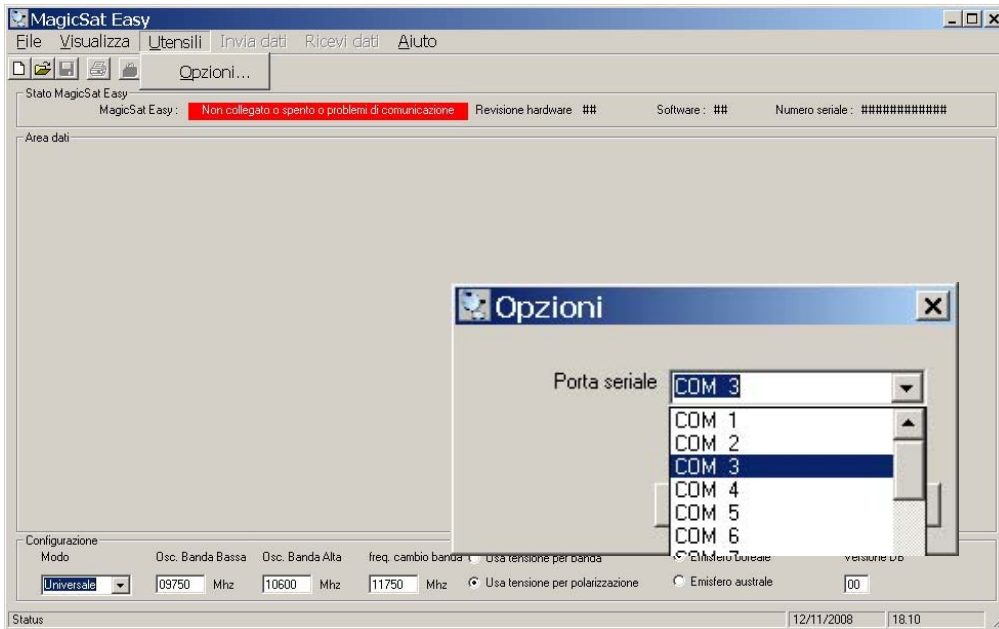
MagicSat Easy

File Visualizza Utensili Invia dati Ricevi dati Aiuto

Opzioni...

Stato MagicSat Easy

MagicSat Easy : Non collegato o spento o problemi di comunicazione Revisione hardware ## Software : ## Numero seriale : ############

Area dati

Opzioni

Porta seriale COM 3

COM 1
COM 2
COM 3
COM 4
COM 5
COM 6
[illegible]

Configurazione

Modo Osc. Banda Bassa Osc. Banda Alta freq. cambio banda Usa tensione per banda Emisfero boreale Versione DB

Universale 09750 Mhz 10600 Mhz 11750 Mhz Usa tensione per polarizzazione Emisfero australe 00

Status 12/11/2008 18.10